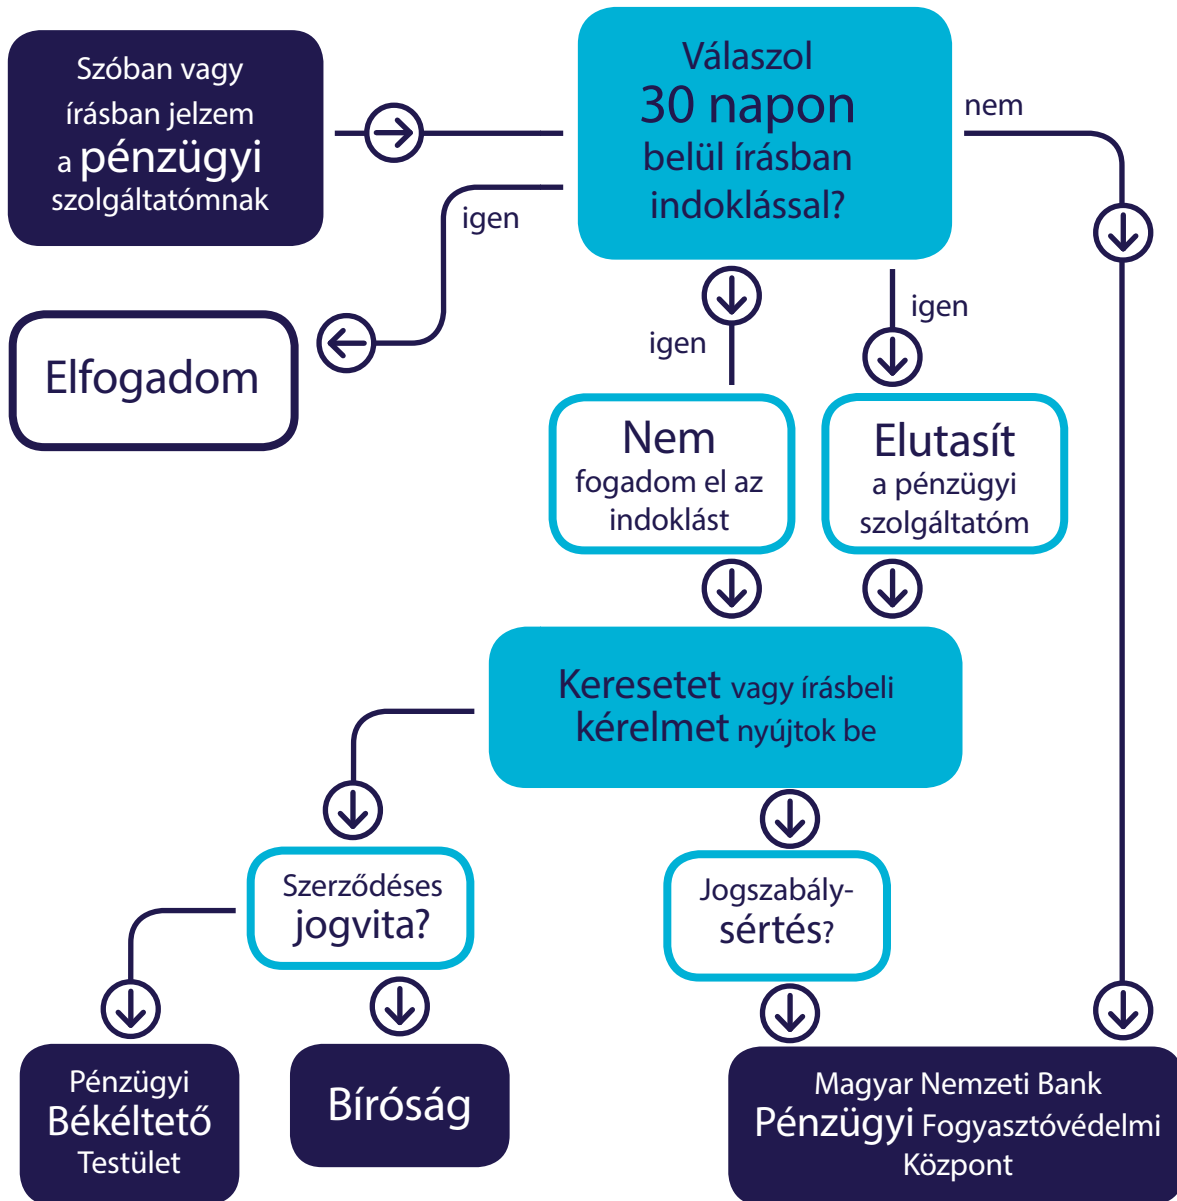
Szóban vagy írásban jelzem a pénzügyi szolgáltatómnak

Válaszol 30 napon belül írásban indoklással?

nem

igen

Elfogadom

igen

igen

Nem fogadom el az indoklást

Elutasít a pénzügyi szolgáltatóm

Keresetet vagy írásbeli kérelmet nyújtok be

Szerződéses jogvita?

Jogszabálysértés?

Pénzügyi Békéltető Testület

Bíróság

Magyar Nemzeti Bank Pénzügyi Fogyasztóvédelmi Központ